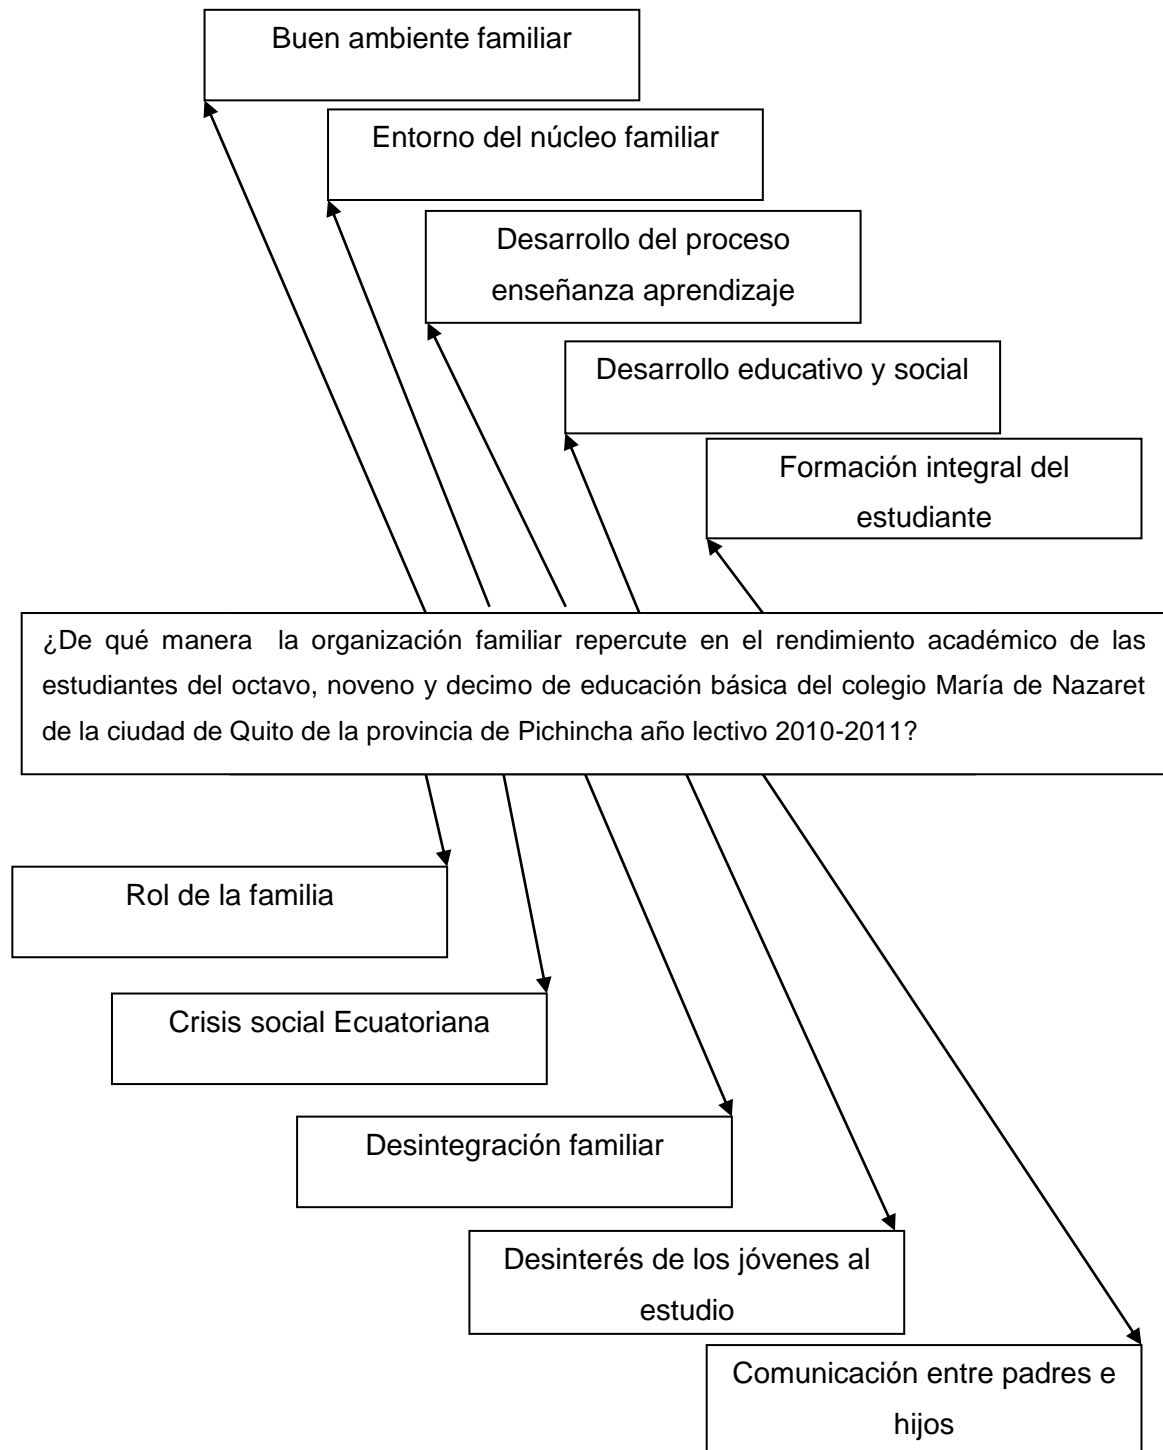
Buen ambiente familiar

Entorno del núcleo familiar

Desarrollo del proceso enseñanza aprendizaje

Desarrollo educativo y social

Formación integral del estudiante

¿De qué manera la organización familiar repercute en el rendimiento académico de las estudiantes del octavo, noveno y decimo de educación básica del colegio María de Nazaret de la ciudad de Quito de la provincia de Pichincha año lectivo 2010-2011?

Rol de la familia

Crisis social Ecuatoriana

Desintegración familiar

Desinterés de los jóvenes al estudio

Comunicación entre padres e hijos